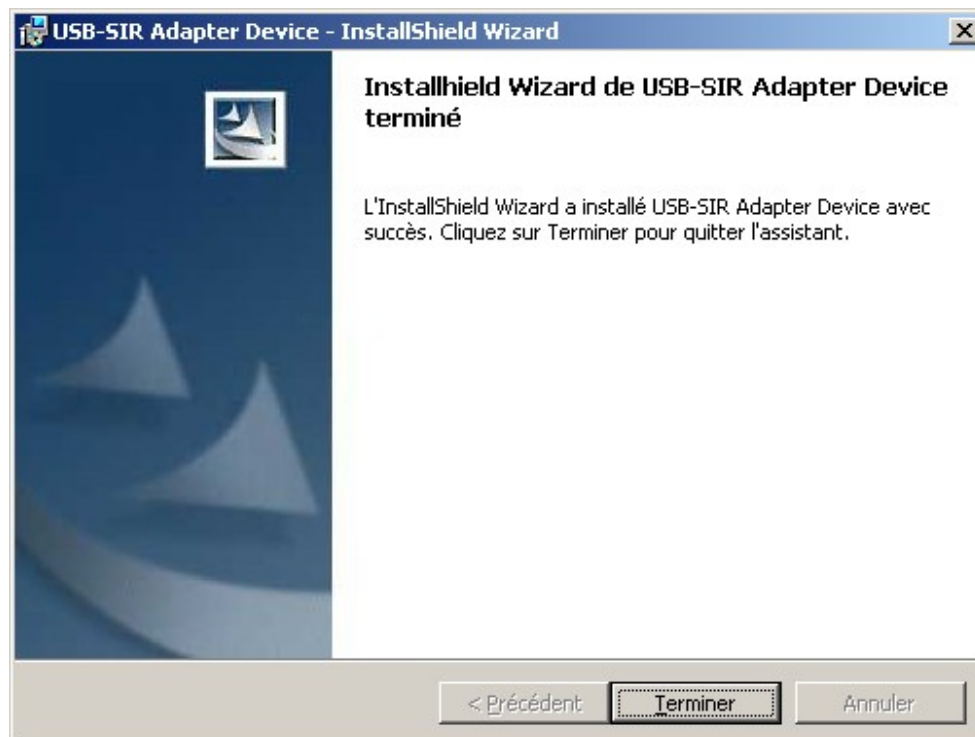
USB-SIR Adapter Device - InstallShield Wizard

Installhield Wizard de USB-SIR Adapter Device terminé

L'InstallShield Wizard a installé USB-SIR Adapter Device avec succès. Cliquez sur Terminer pour quitter l'assistant.

< Précédent
Terminer
Annuler